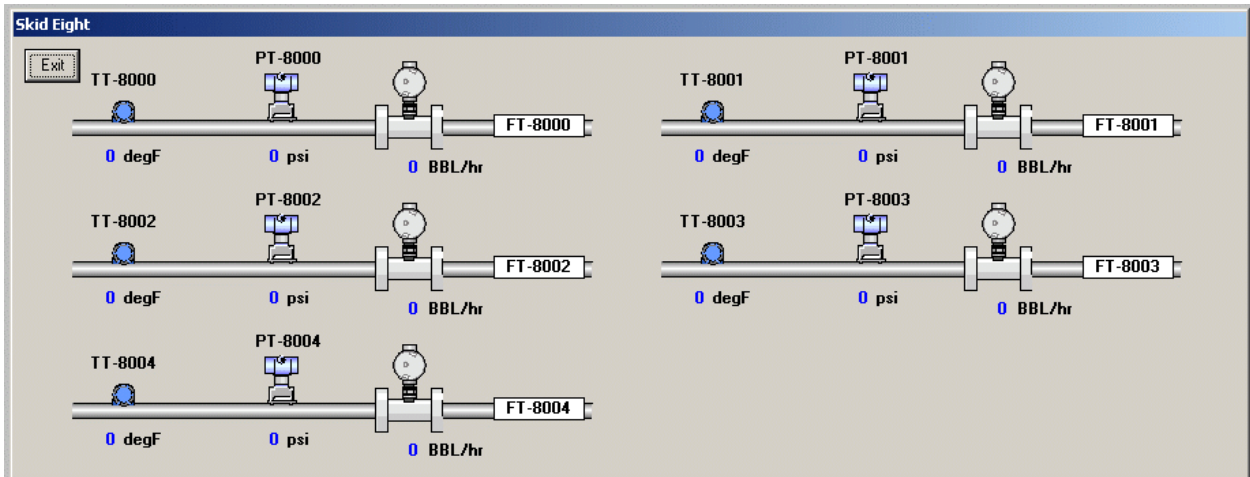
Skid Eight

Exit

TT-8000
PT-8000
FT-8000
0 degF
0 psi
0 BBL/hr

TT-8001
PT-8001
FT-8001
0 degF
0 psi
0 BBL/hr

TT-8002
PT-8002
FT-8002
0 degF
0 psi
0 BBL/hr

TT-8003
PT-8003
FT-8003
0 degF
0 psi
0 BBL/hr

TT-8004
PT-8004
FT-8004
0 degF
0 psi
0 BBL/hr